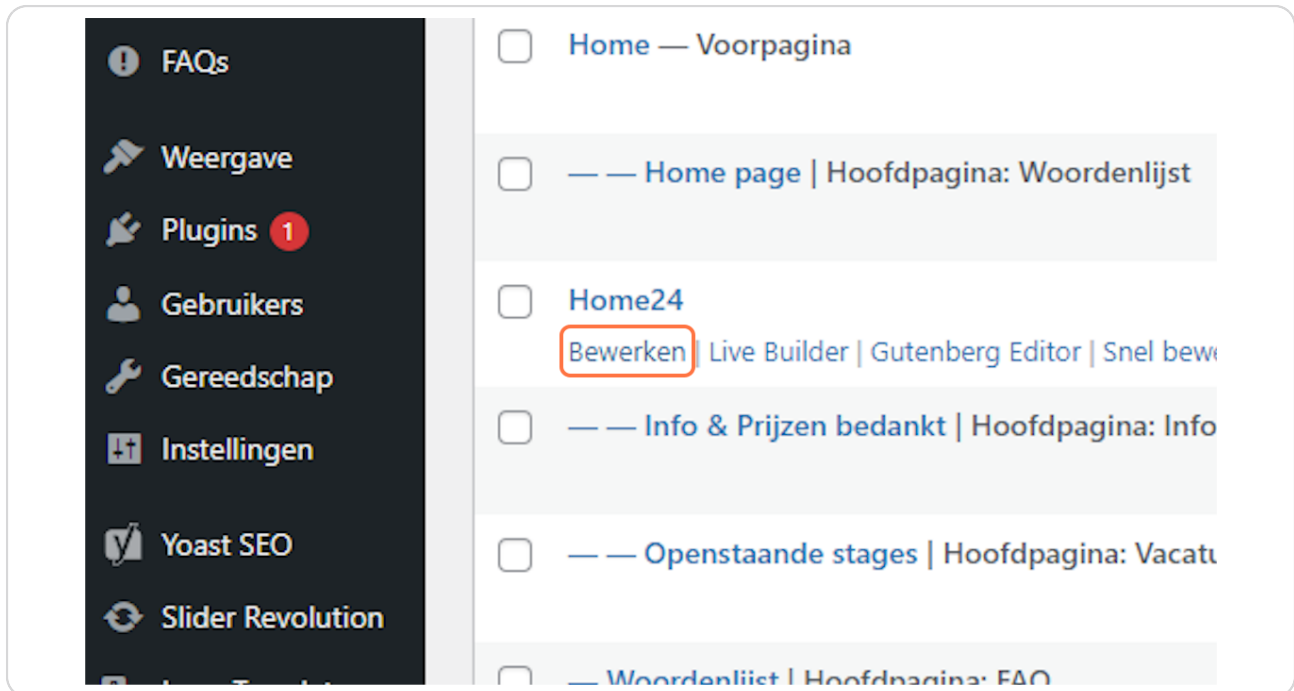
FAQs

Weergave

Plugins 1

Gebruikers

Gereedschap

Instellingen

Yoast SEO

Slider Revolution

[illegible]

Home — Voorpagina

— — Home page | Hoofdpagina: Woordenlijst

Home24

Bewerken | Live Builder | Gutenberg Editor | Snel bew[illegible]

— — Info & Prijzen bedankt | Hoofdpagina: Info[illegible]

— — Openstaande stages | Hoofdpagina: Vacatu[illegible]

— Woordenlijst | Hoofdpagina: FAQ